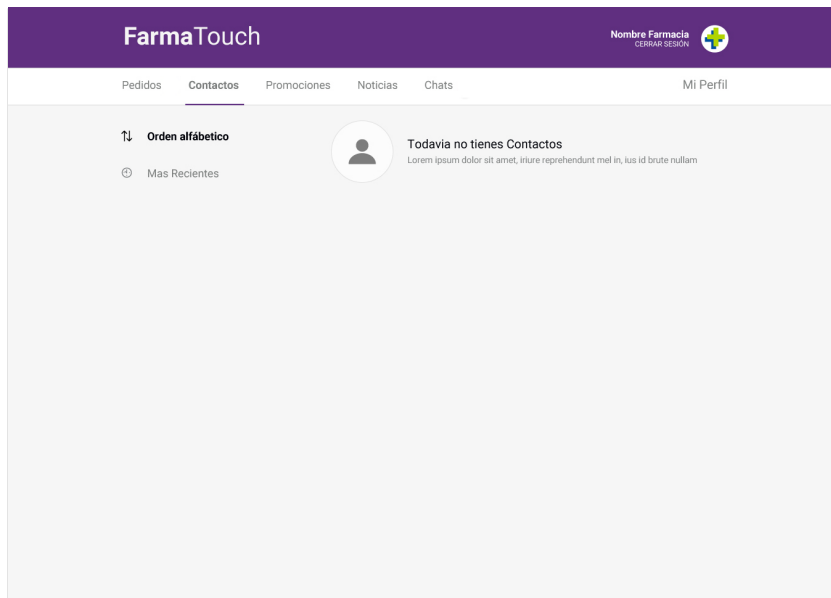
FarmaTouch

Nombre Farmacia
CERRAR SESIÓN

Pedidos Contactos Promociones Noticias Chats Mi Perfil

Orden alfábetico

Mas Recientes

Todavia no tienes Contactos
Lorem ipsum dolor sit amet, iriure reprehendunt mel in, ius id brute nullam